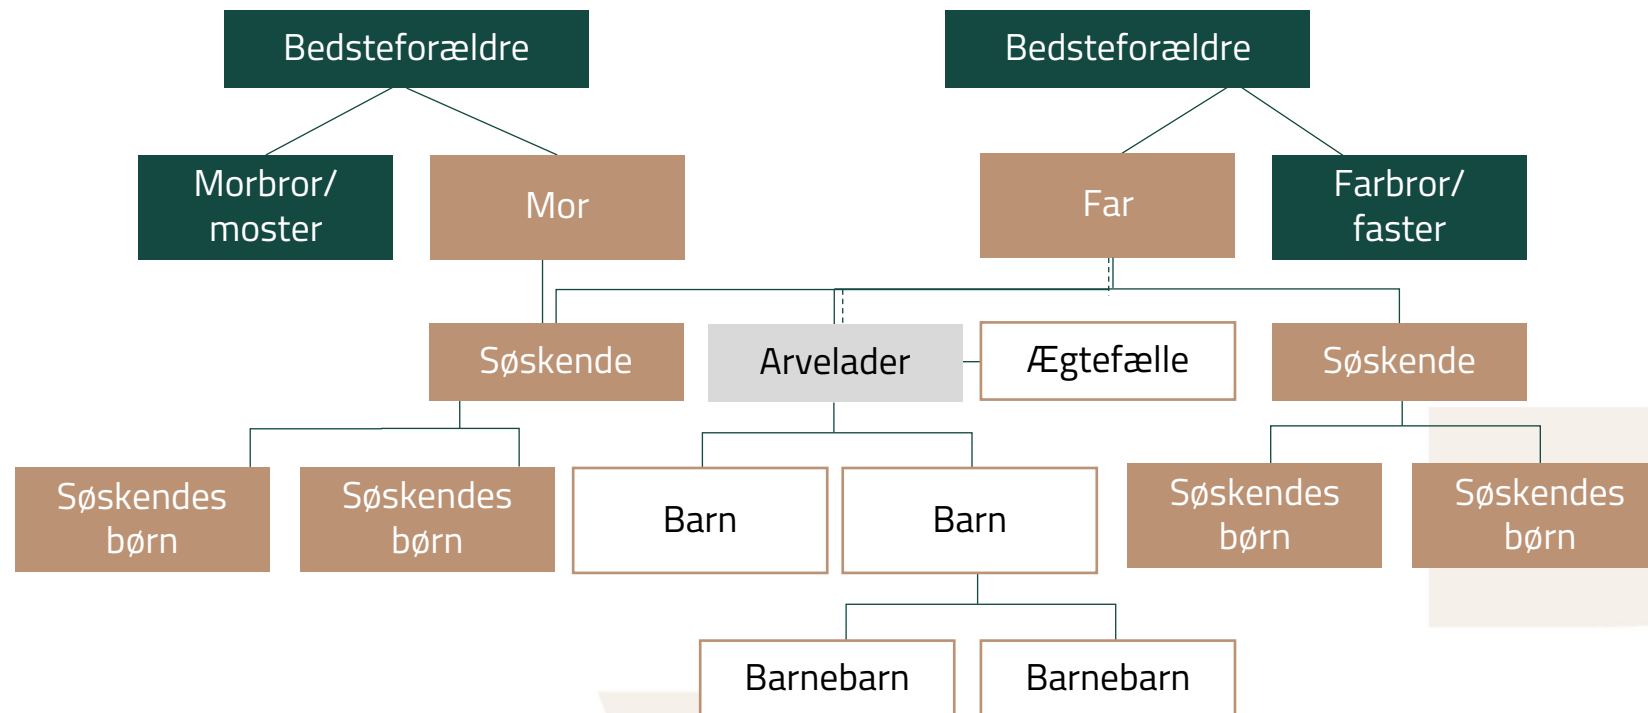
Bedsteforældre

Bedsteforældre

Morbror/ moster

Mor

Far

Farbror/ faster

Søskende

Arvelader

Ægtefælle

Søskende

Søskendes børn

Søskendes børn

Barn

Barn

Søskendes børn

Søskendes børn

Barnebarn

Barnebarn